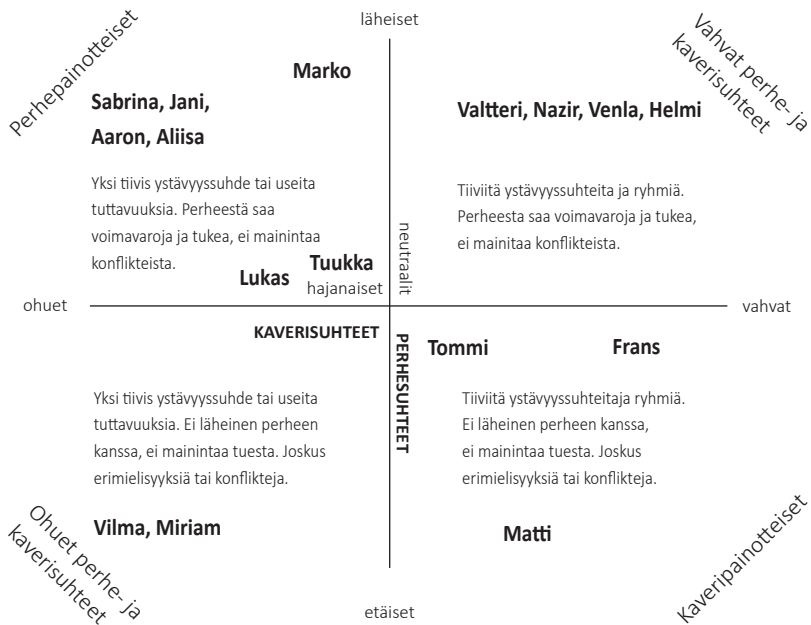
Perhepainotteiset

läheiset

Vahvat perhe- ja kaverisuhteet

Marko

Sabrina, Jani, Aaron, Aliisa

Valtteri, Nazir, Venla, Helmi

Yksi tiivis ystävyyssuhde tai useita tuttavuuksia. Perheestä saa voimavaroja ja tukea, ei mainintaa konflikteista.

Tiiviitä ystävyyssuhteita ja ryhmiä. Perheesta saa voimavaroja ja tukea, ei mainitaa konflikteista.

neutraalit

Lukas

Tuukka

hajanaiset

ohuet

vahvat

KAVERISUHTEET

PERHESUHTEET

Tommi

Frans

Yksi tiivis ystävyyssuhde tai useita tuttavuuksia. Ei läheinen perheen kanssa, ei mainintaa tuesta. Joskus erimielisyyksiä tai konflikteja.

Tiiviitä ystävyyssuhteitaja ryhmiä. Ei läheinen perheen kanssa, ei mainintaa tuesta. Joskus erimielisyyksiä tai konflikteja.

Vilma, Miriam

Matti

Ohuet perhe- ja kaverisuhteet

etäiset

Kaveripainotteiset